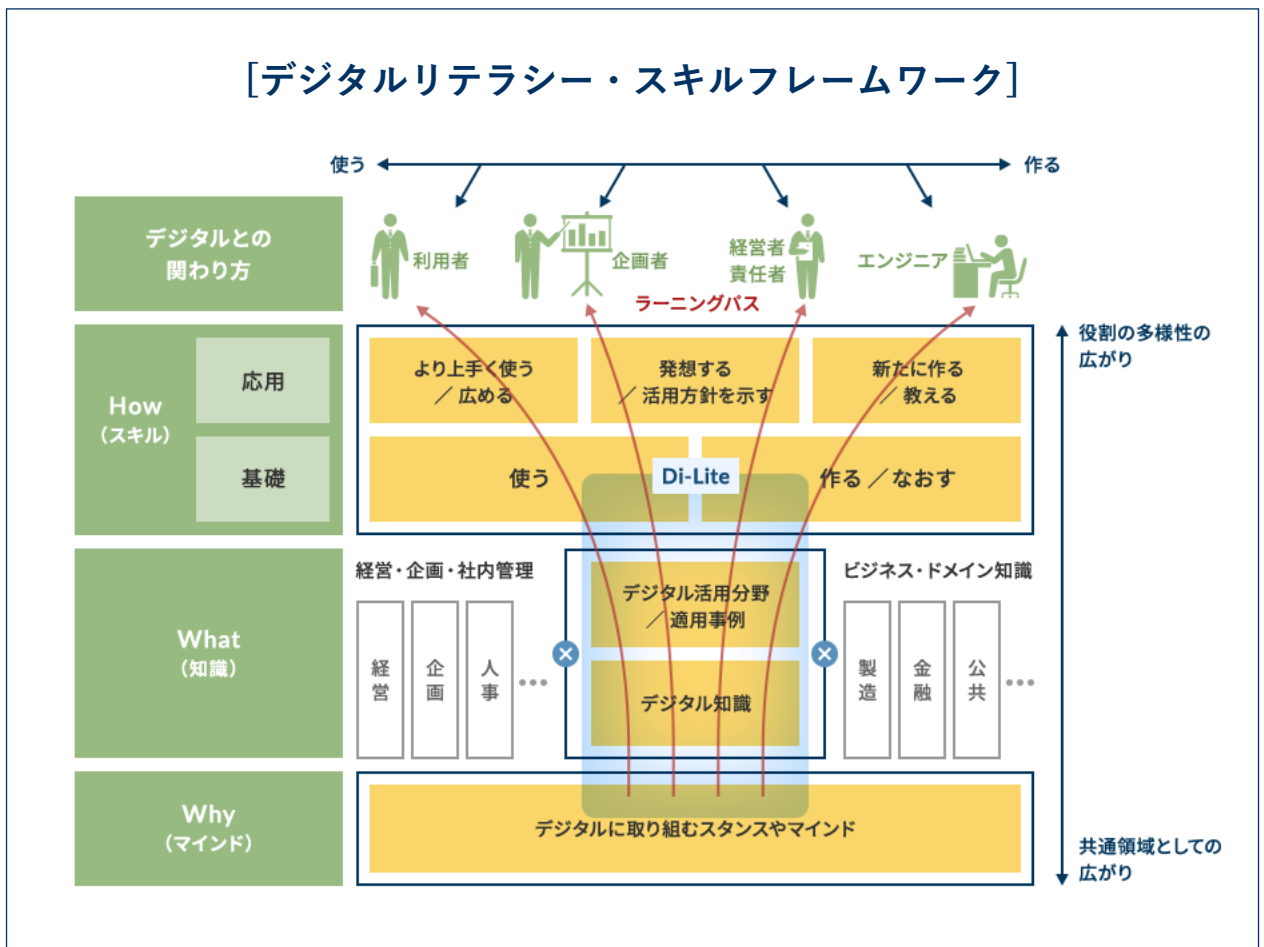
[デジタルリテラシー・スキルフレームワーク]

使う 作る

デジタルとの関わり方

利用者 企画者 経営者責任者 エンジニア

ラーニングパス

How（スキル）

応用

基礎

より上手く使う／広める

発想する／活用方針を示す

新たに作る／教える

使う

Di-Lite

作る／なおす

役割の多様性の広がり

What（知識）

経営・企画・社内管理

経営 企画 人事 •••

デジタル活用分野／適用事例

デジタル知識

ビジネス・ドメイン知識

製造 金融 公共 •••

Why（マインド）

デジタルに取り組むスタンスやマインド

共通領域としての広がり